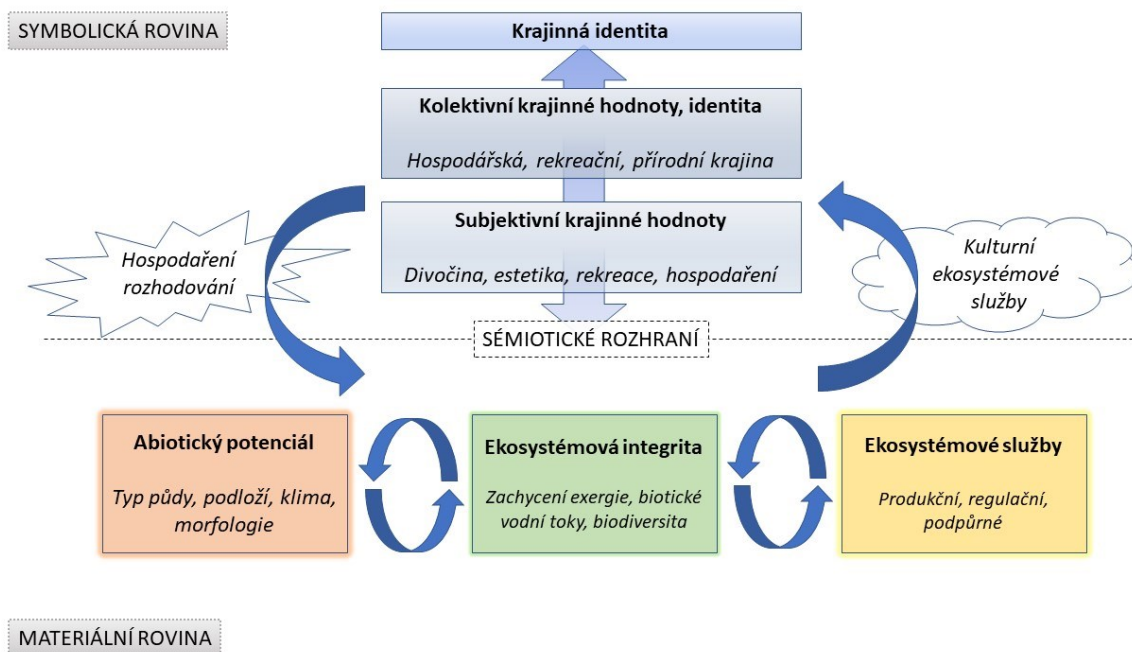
SYMBOLICKÁ ROVINA

Krajinná identita

Kolektivní krajinné hodnoty, identita

*Hospodářská, rekreační, přírodní krajina*

Subjektivní krajinné hodnoty

*Divočina, estetika, rekreace, hospodaření*

*Hospodaření rozhodování*

*Kulturní ekosystémové služby*

SÉMIOTICKÉ ROZHRANÍ

Abiotický potenciál

*Typ půdy, podloží, klima, morfologie*

Ekosystémová integrita

*Zachycení exergie, biotické vodní toky, biodiversita*

Ekosystémové služby

*Produkční, regulační, podpůrné*

MATERIÁLNÍ ROVINA